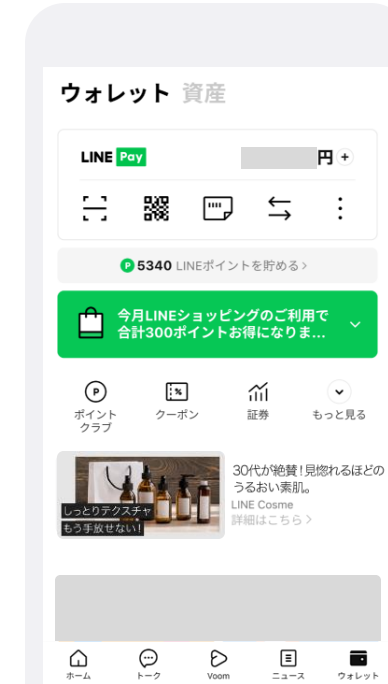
ウォレット 資産

LINE Pay

円 +

P 5340 LINEポイントを貯める >

今月LINEショッピングのご利用で合計300ポイントお得になりま...

ポイントクラブ

クーポン

証券

もっと見る

しっとりテクスチャもう手放せない!

30代が絶賛!見惚れるほどのうるおい素肌。
LINE Cosme
詳細はこちら >

ホーム

トーク

Voom

ニュース

ウォレット